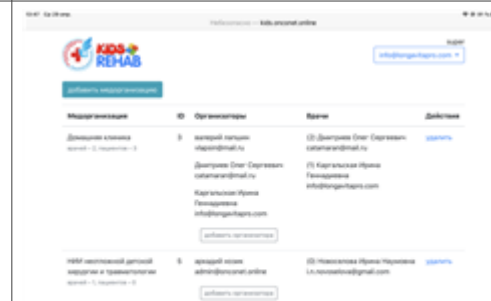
15:47 Сб 29 апр.

Небезопасно — kids.onconet.online

KIDS REHAB

admin

info@longevitapro.com

добавить медорганизацию

| Медорганизация | ID | Организаторы | Врачи | Действия |
|---|---|---|---|---|
| Домашняя клиника врачей – 2, пациентов – 0 | 3 | валерий лапшин vlapsin@mail.ru Дмитриев Олег Сергеевич catamaran@mail.ru Каргальская Ирина Геннадиевна info@longevitapro.com добавить организатора | (2) Дмитриев Олег Сергеевич catamaran@mail.ru (1) Каргальская Ирина Геннадиевна info@longevitapro.com | удалить |
| НИИ неотложной детской хирургии и травматологии врачей – 1, пациентов – 0 | 5 | аркадий косик admin@onconet.online добавить организатора | (0) Новоселова Ирина Наумовна i.n.novoselova@mail.ru | удалить |